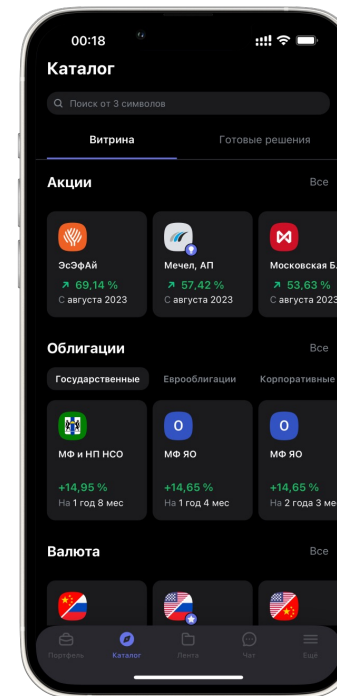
00:18

Каталог

Поиск от 3 символов

Витрина

Готовые решения

Акции

Все

ЭсЭфАй
↗ 69,14 %
С августа 2023

Мечел, АП
↗ 57,42 %
С августа 2023

Московская Б
↗ 53,63 %
С августа 2023

Облигации

Все

Государственные

Еврооблигации

Корпоративные

МФ и НП НСО
+14,95 %
На 1 год 8 мес

О
МФ ЯО
+14,65 %
На 1 год 4 мес

О
МФ ЯО
+14,65 %
На 2 года 3 мес

Валюта

Все

Портфель

Каталог

Лента

Чат

Ещё